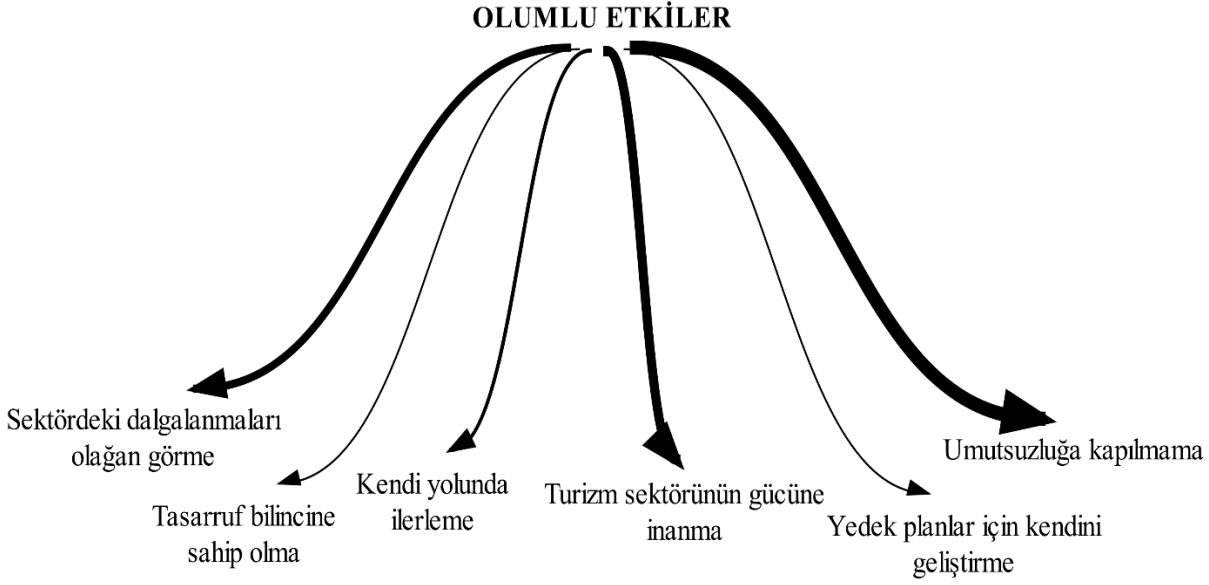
OLUMLU ETKİLER

Sektördeki dalgalanmaları olağan görme

Tasarruf bilincine sahip olma

Kendi yolunda ilerleme

Turizm sektörünün gücüne inanma

Yedek planlar için kendini geliştirme

Umutsuzluğa kapılmama